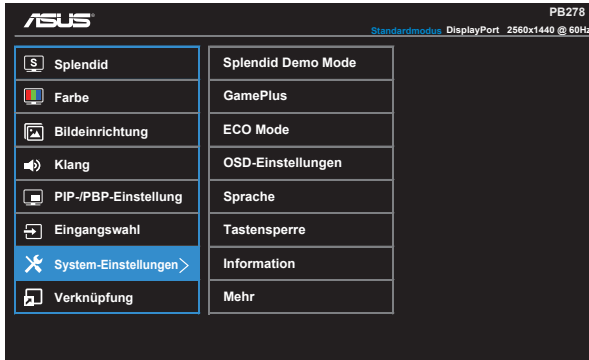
ASUS

PB278

Standardmodus DisplayPort 2560x1440 @ 60Hz

Splendid
Farbe
Bildeinrichtung
Klang
PIP-/PBP-Einstellung
Eingangswahl
System-Einstellungen
Verknüpfung

Splendid Demo Mode
GamePlus
ECO Mode
OSD-Einstellungen
Sprache
Tastensperre
Information
Mehr